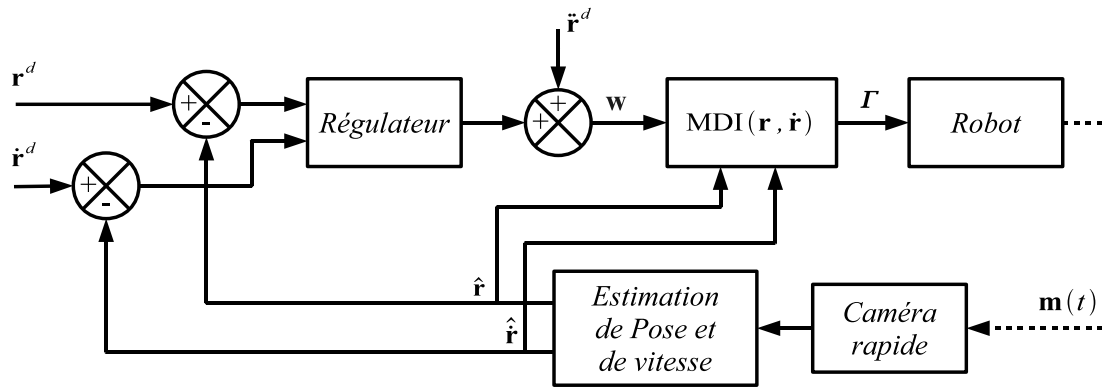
$\mathbf{r}^d$

$\ddot{\mathbf{r}}^d$

+

-

+

+

$\dot{\mathbf{r}}^d$

+

-

Régulateur

$\mathbf{w}$

MDI$(\mathbf{r}, \dot{\mathbf{r}})$

$\Gamma$

Robot

$\hat{\mathbf{r}}$

$\hat{\dot{\mathbf{r}}}$

Estimation de Pose et de vitesse

Caméra rapide

$\mathbf{m}(t)$